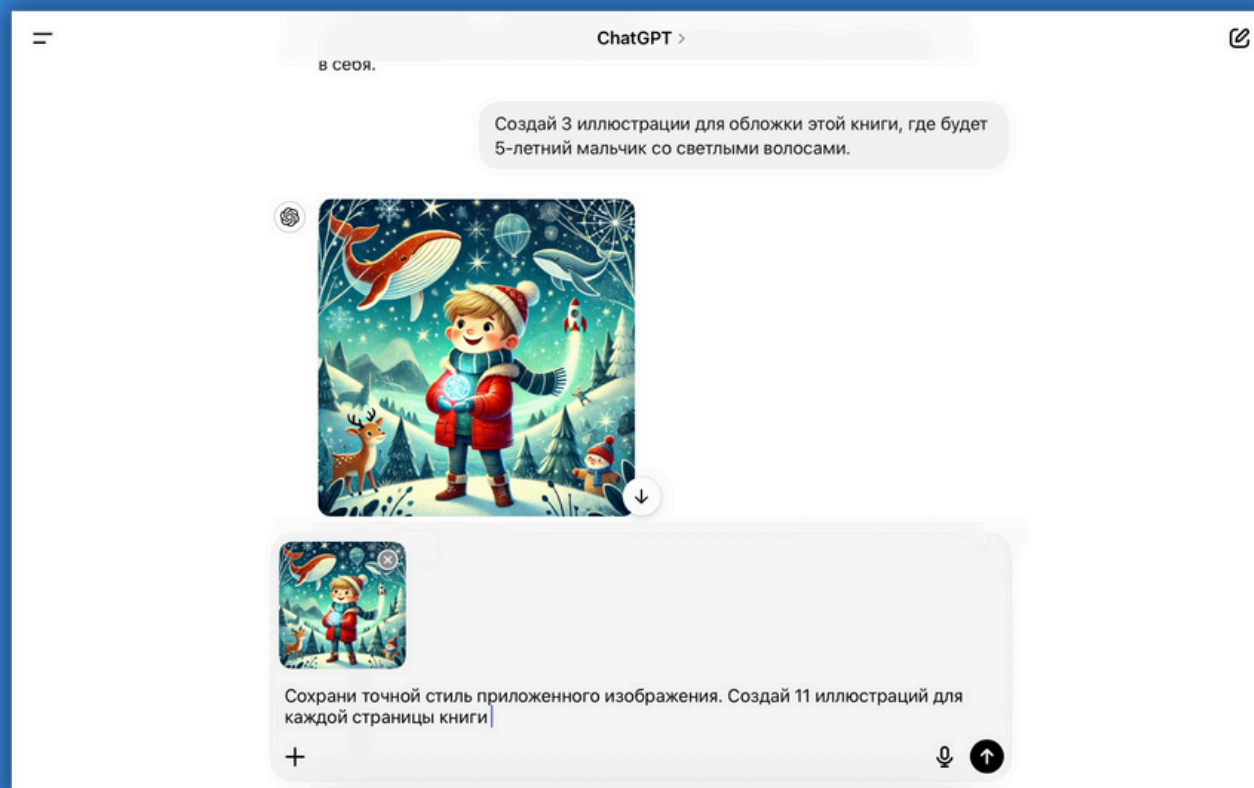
ChatGPT >

в себя.

Создай 3 иллюстрации для обложки этой книги, где будет 5-летний мальчик со светлыми волосами.

Сохрани точной стиль приложенного изображения. Создай 11 иллюстраций для каждой страницы книги

+